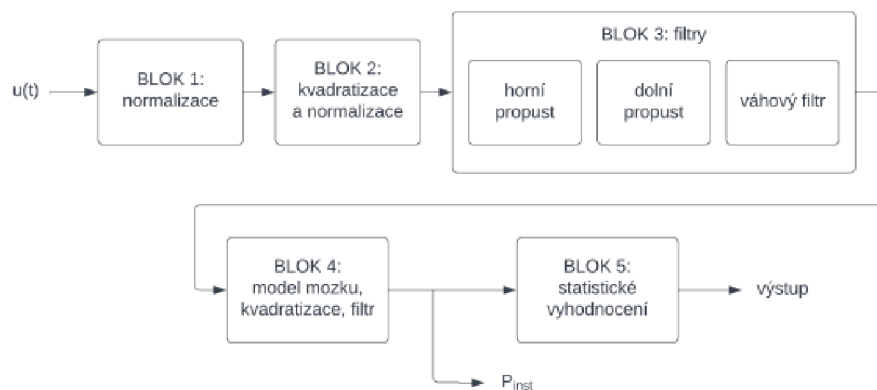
u(t)

BLOK 1: normalizace

BLOK 2: kvadratizace a normalizace

BLOK 3: filtry

horní propust

dolní propust

váhový filtr

BLOK 4: model mozku, kvadratizace, filtr

BLOK 5: statistické vyhodnocení

výstup

$P_{inst}$